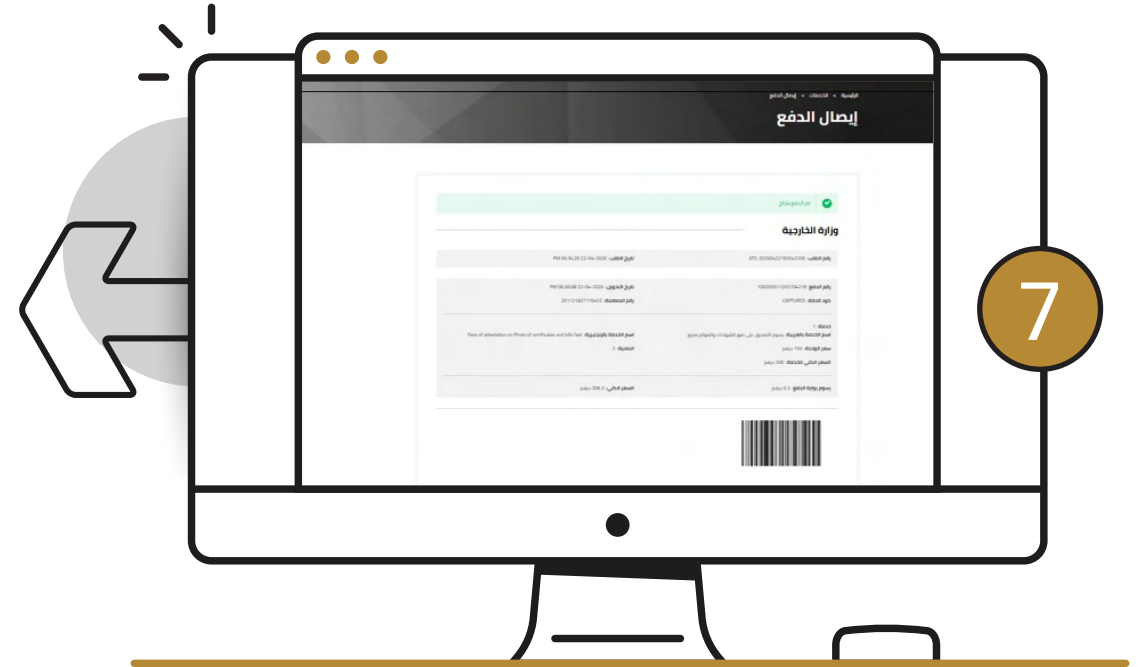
الرئيسية » الخدمات » إيصال الدفع

إيصال الدفع

تم الدفع بنجاح

وزارة الخارجية

رقم الطلب: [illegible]
تاريخ الطلب: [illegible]

رقم الدفع: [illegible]
تاريخ التحويل: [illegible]
كود الحالة: CAPTURED
رقم المعاملة: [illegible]

خدمة: 1
اسم الخدمة بالعربية: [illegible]
اسم الخدمة بالإنجليزية: Fees of attestation on Photo of certificates and bills had
سعر الوحدة: 150 درهم
الكمية: 2
السعر الكلي للخدمة: 300 درهم

رسوم بوابة الدفع: 6.3 درهم
السعر الكلي: 306.3 درهم

7